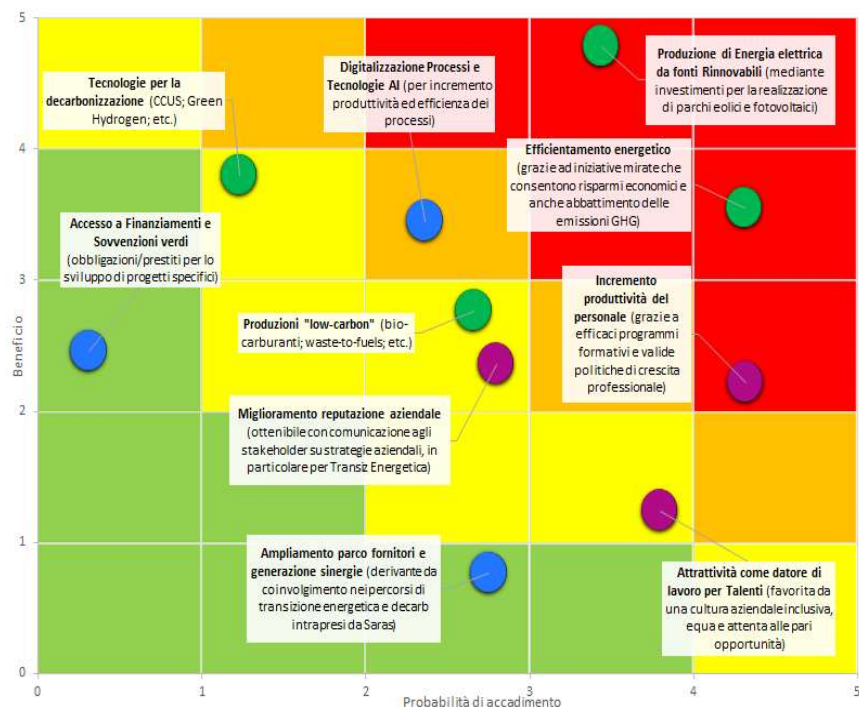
5

4

3

2

1

0

Beneficio

0 1 2 3 4 5

Probabilità di accadimento

Tecnologie per la decarbonizzazione (CCUS; Green Hydrogen; etc.)

Digitalizzazione Processi e Tecnologie AI (per incremento produttività ed efficienza dei processi)

Produzione di Energia elettrica da fonti Rinnovabili (mediante investimenti per la realizzazione di parchi eolici e fotovoltaici)

Efficientamento energetico (grazie ad iniziative mirate che consentono risparmi economici e anche abbattimento delle emissioni GHG)

Accesso a Finanziamenti e Sovvenzioni verdi (obbligazioni/prestiti per lo sviluppo di progetti specifici)

Incremento produttività del personale (grazie a efficaci programmi formativi e valide politiche di crescita professionale)

Produzioni "low-carbon" (bio-carburanti; waste-to-fuels; etc.)

Miglioramento reputazione aziendale (ottenibile con comunicazione agli stakeholder su strategie aziendali, in particolare per Transiz Energetica)

Ampliamento parco fornitori e generazione sinergie (derivante da coinvolgimento nei percorsi di transizione energetica e decarb intrapresi da Saras)

Attrattività come datore di lavoro per Talenti (favorita da una cultura aziendale inclusiva, equa e attenta alle pari opportunità)